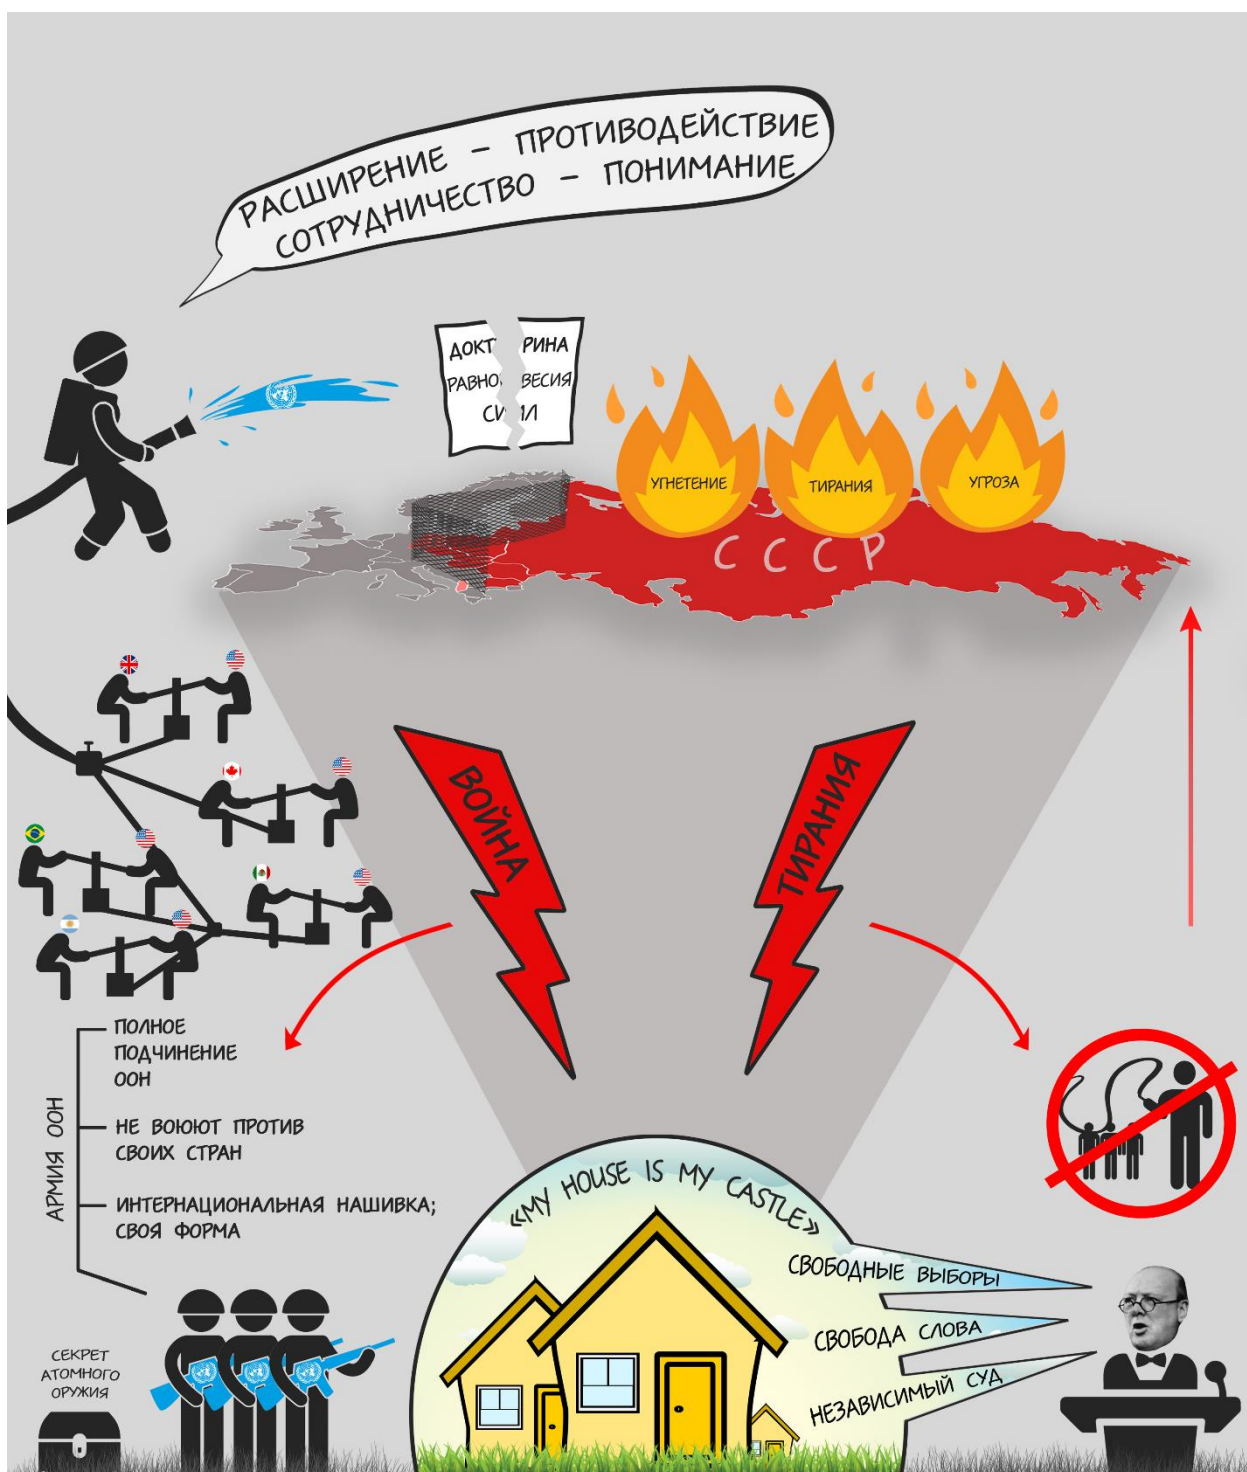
РАСШИРЕНИЕ – ПРОТИВОДЕЙСТВИЕ
СОТРУДНИЧЕСТВО – ПОНИМАНИЕ

ДОКТ РИНА
РАВНО ВЕСИЯ
СИ Л

УГНЕТЕНИЕ
ТИРАНИЯ
УГРОЗА

СССР

ВОЙНА
ТИРАНИЯ

АРМИЯ ООН

ПОЛНОЕ ПОДЧИНЕНИЕ ООН

НЕ ВОЮЮТ ПРОТИВ СВОИХ СТРАН

ИНТЕРНАЦИОНАЛЬНАЯ НАШИВКА; СВОЯ ФОРМА

СЕКРЕТ АТОМНОГО ОРУЖИЯ

«MY HOUSE IS MY CASTLE»

СВОБОДНЫЕ ВЫБОРЫ
СВОБОДА СЛОВА
НЕЗАВИСИМЫЙ СУД